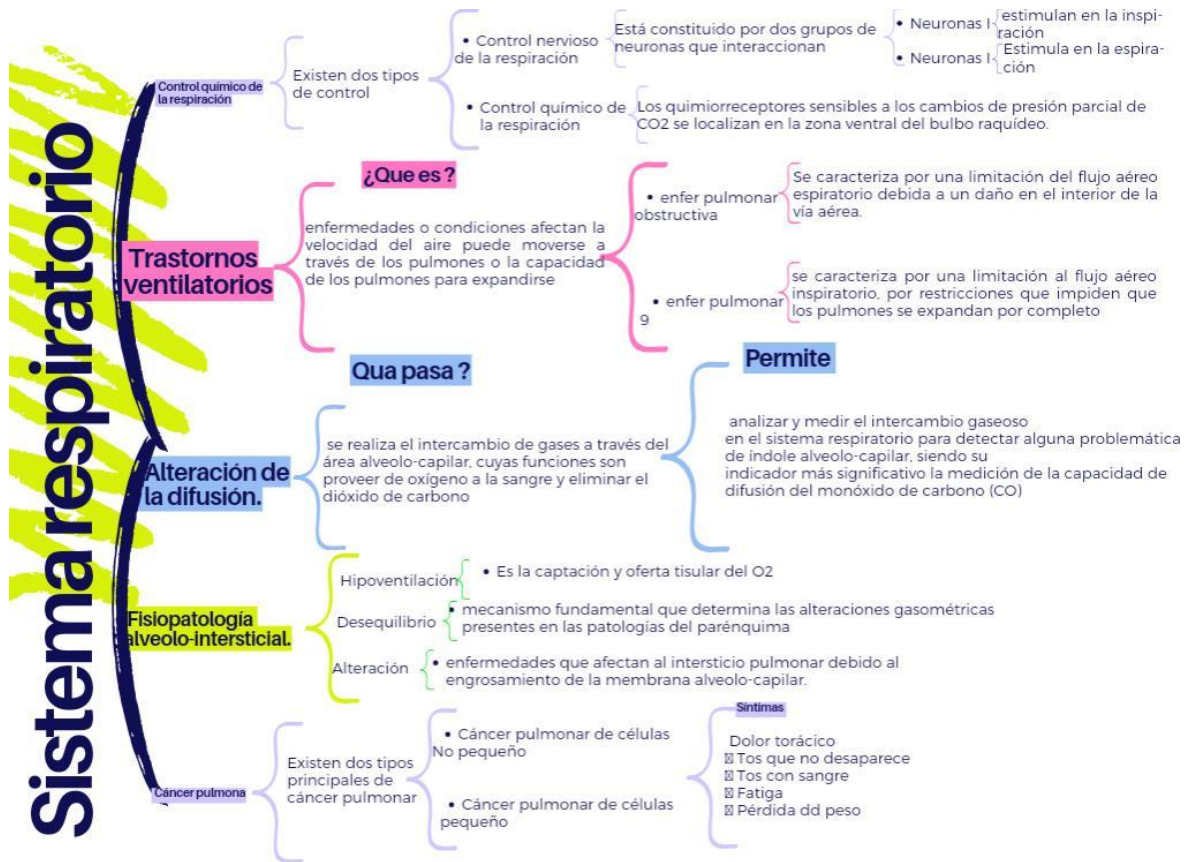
Sistema respiratorio

Control químico de la respiración

Existen dos tipos de control

• Control nervioso de la respiración

Está constituido por dos grupos de neuronas que interaccionan

• Neuronas I- estimulan en la inspiración

• Neuronas I- Estimula en la espiración

• Control químico de la respiración

Los quimiorreceptores sensibles a los cambios de presión parcial de CO2 se localizan en la zona ventral del bulbo raquídeo.

¿Que es ?

Trastornos ventilatorios

enfermedades o condiciones afectan la velocidad del aire puede moverse a través de los pulmones o la capacidad de los pulmones para expandirse

• enfer pulmonar obstructiva

Se caracteriza por una limitación del flujo aéreo espiratorio debida a un daño en el interior de la vía aérea.

• enfer pulmonar 9

se caracteriza por una limitación al flujo aéreo inspiratorio, por restricciones que impiden que los pulmones se expandan por completo

Qua pasa ?

Permite

Alteración de la difusión.

se realiza el intercambio de gases a través del área alveolo-capilar, cuyas funciones son proveer de oxígeno a la sangre y eliminar el dióxido de carbono

analizar y medir el intercambio gaseoso en el sistema respiratorio para detectar alguna problemática de índole alveolo-capilar, siendo su indicador más significativo la medición de la capacidad de difusión del monóxido de carbono (CO)

Fisiopatología alveolo-intersticial.

Hipoventilación

• Es la captación y oferta tisular del O2

Desequilibrio

• mecanismo fundamental que determina las alteraciones gasométricas presentes en las patologías del parénquima

Alteración

• enfermedades que afectan al intersticio pulmonar debido al engrosamiento de la membrana alveolo-capilar.

Cáncer pulmona

Existen dos tipos principales de cáncer pulmonar

• Cáncer pulmonar de células No pequeño

• Cáncer pulmonar de células pequeño

Sintimas

Dolor torácico
Tos que no desaparece
Tos con sangre
Fatiga
Pérdida dd peso